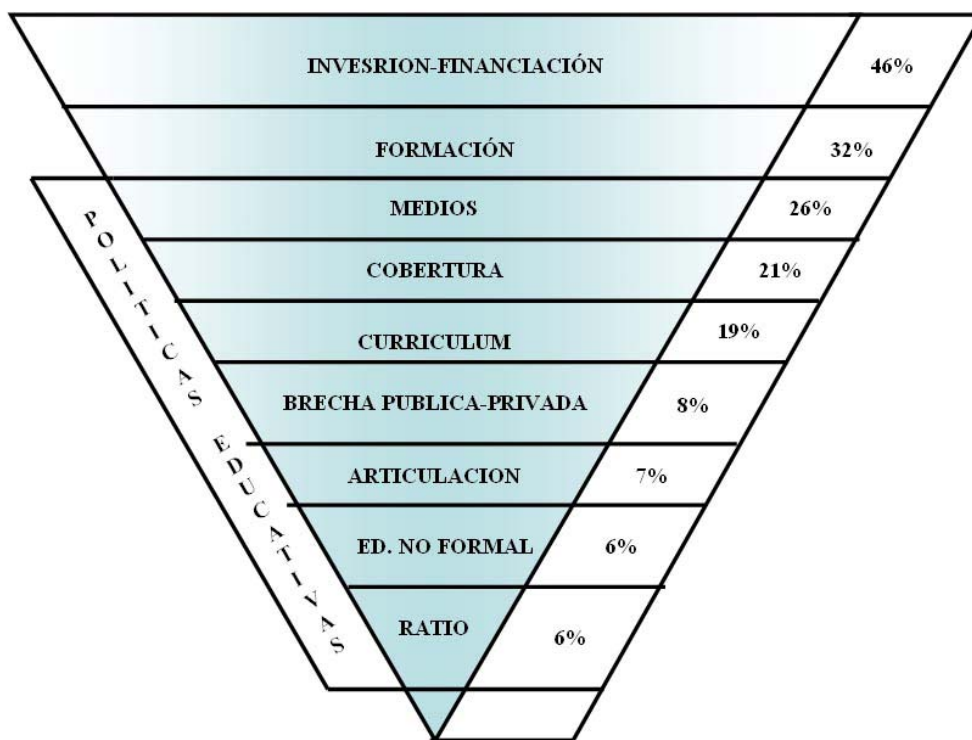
POLITICAS EDUCATIVAS

| | |
|---|---|
| INVESRION-FINANCIACIÓN | 46% |
| FORMACIÓN | 32% |
| MEDIOS | 26% |
| COBERTURA | 21% |
| CURRICULUM | 19% |
| BRECHA PUBLICA-PRIVADA | 8% |
| ARTICULACION | 7% |
| ED. NO FORMAL | 6% |
| RATIO | 6% |